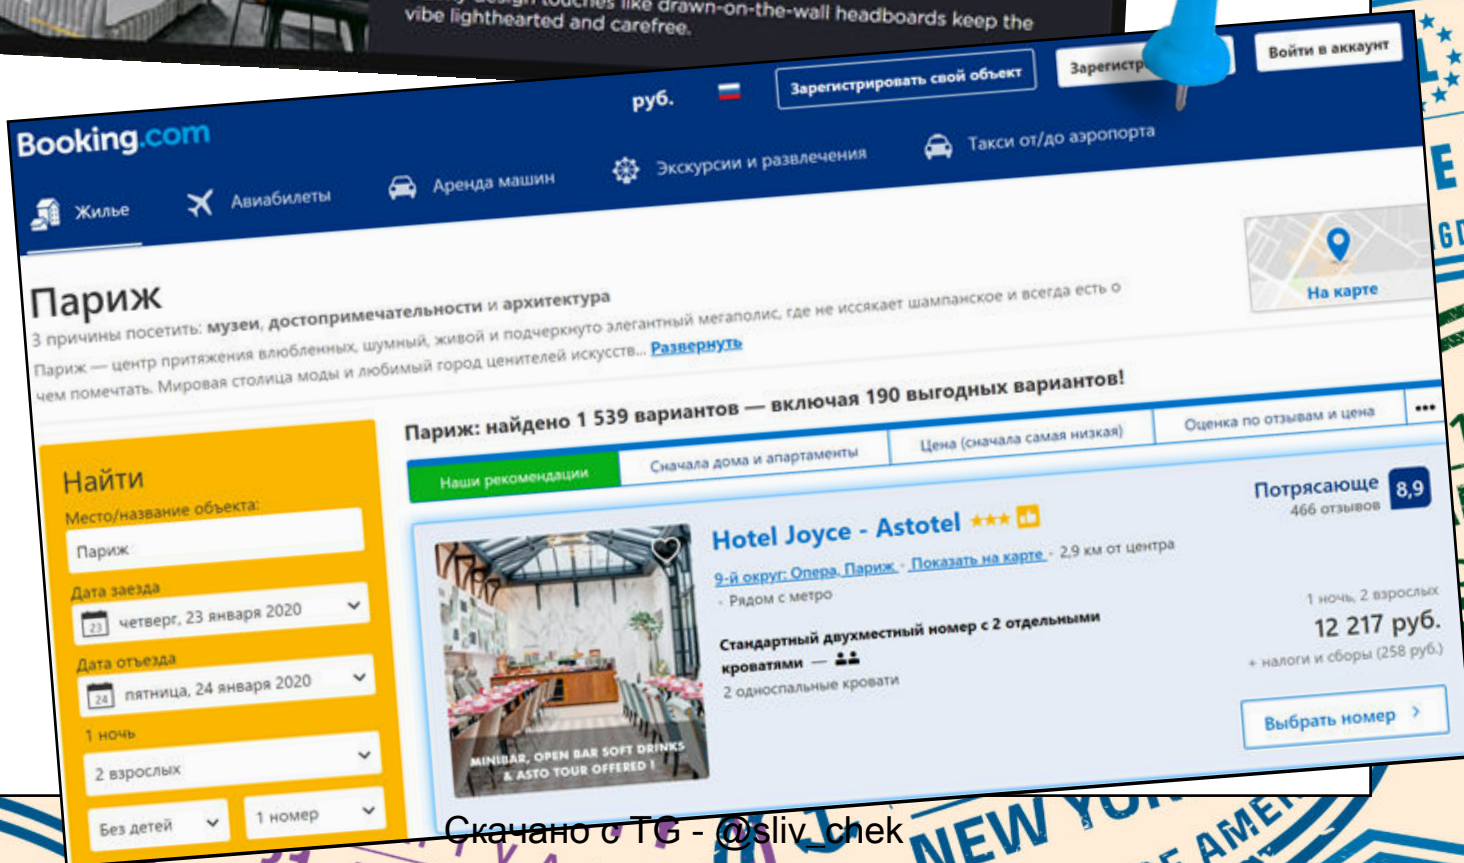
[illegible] design touches like drawn-on-the-wall headboards keep the vibe lighthearted and carefree.

руб.

Зарегистрировать свой объект

Зарегистр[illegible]

Войти в аккаунт

Booking.com

Жилье

Авиабилеты

Аренда машин

Экскурсии и развлечения

Такси от/до аэропорта

Париж

3 причины посетить: музеи, достопримечательности и архитектура

Париж — центр притяжения влюбленных, шумный, живой и подчеркнуто элегантный мегаполис, где не иссякает шампанское и всегда есть о чем помечтать. Мировая столица моды и любимый город ценителей искусств... Развернуть

На карте

Париж: найдено 1 539 вариантов — включая 190 выгодных вариантов!

Наши рекомендации

Сначала дома и апартаменты

Цена (сначала самая низкая)

Оценка по отзывам и цена

•••

Найти

Место/название объекта:

Париж

Дата заезда

23 четверг, 23 января 2020

Дата отъезда

24 пятница, 24 января 2020

1 ночь

2 взрослых

Без детей

1 номер

Hotel Joyce - Astotel ★★★

9-й округ: Опера, Париж · Показать на карте · 2,9 км от центра

· Рядом с метро

Стандартный двухместный номер с 2 отдельными кроватями —

2 односпальные кровати

MINIBAR, OPEN BAR SOFT DRINKS & ASTO TOUR OFFERED !

Потрясающе

466 отзывов

8,9

1 ночь, 2 взрослых

12 217 руб.

+ налоги и сборы (258 руб.)

Выбрать номер ›

NEW YO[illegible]

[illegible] AME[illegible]

Скачано с TG - @sliv_chek